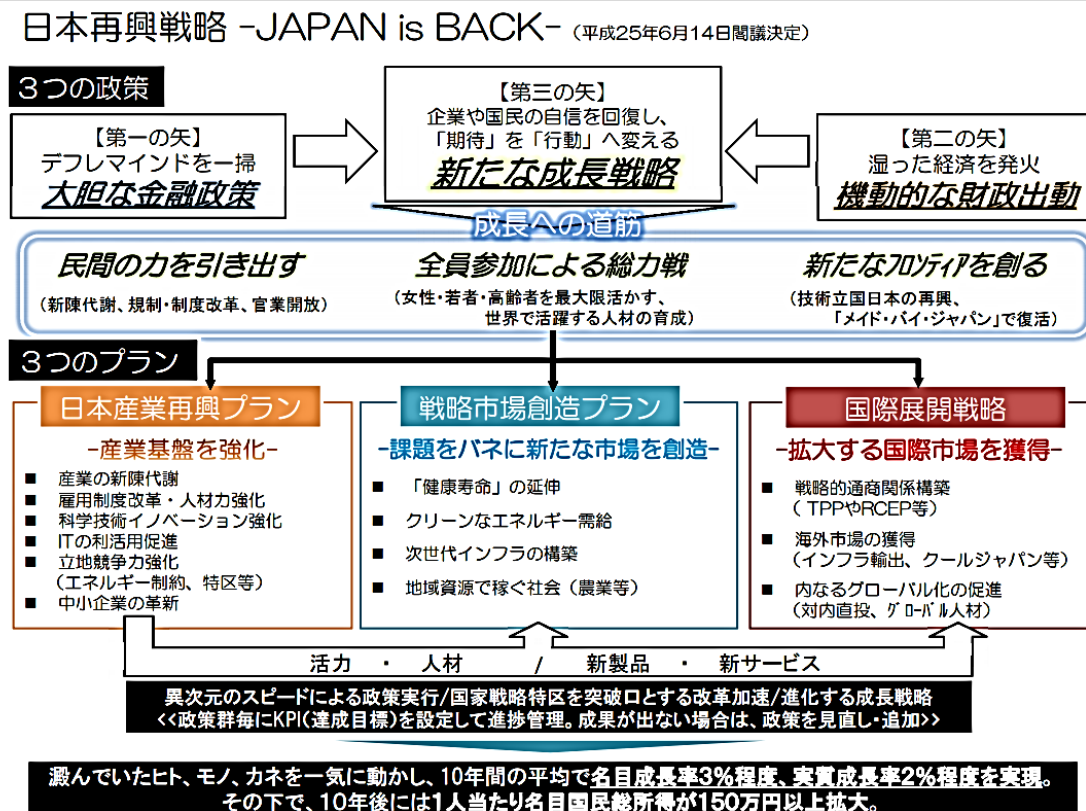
日本再興戦略 -JAPAN is BACK- （平成25年6月14日閣議決定）

３つの政策

【第一の矢】
デフレマインドを一掃
大胆な金融政策

【第三の矢】
企業や国民の自信を回復し、
「期待」を「行動」へ変える
新たな成長戦略

【第二の矢】
湿った経済を発火
機動的な財政出動

成長への道筋

民間の力を引き出す
（新陳代謝、規制・制度改革、官業開放）

全員参加による総力戦
（女性・若者・高齢者を最大限活かす、
世界で活躍する人材の育成）

新たなフロンティアを創る
（技術立国日本の再興、
「メイド・バイ・ジャパン」で復活）

３つのプラン

日本産業再興プラン
-産業基盤を強化-
■ 産業の新陳代謝
■ 雇用制度改革・人材力強化
■ 科学技術イノベーション強化
■ ITの利活用促進
■ 立地競争力強化
（エネルギー制約、特区等）
■ 中小企業の革新

戦略市場創造プラン
-課題をバネに新たな市場を創造-
■ 「健康寿命」の延伸
■ クリーンなエネルギー需給
■ 次世代インフラの構築
■ 地域資源で稼ぐ社会（農業等）

国際展開戦略
-拡大する国際市場を獲得-
■ 戦略的通商関係構築
（TPPやRCEP等）
■ 海外市場の獲得
（インフラ輸出、クールジャパン等）
■ 内なるグローバル化の促進
（対内直投、グローバル人材）

活力 ・ 人材 / 新製品 ・ 新サービス

異次元のスピードによる政策実行/国家戦略特区を突破口とする改革加速/進化する成長戦略
<<政策群毎にKPI(達成目標)を設定して進捗管理。成果が出ない場合は、政策を見直し・追加>>

澱んでいたヒト、モノ、カネを一気に動かし、10年間の平均で名目成長率3%程度、実質成長率2%程度を実現。
その下で、10年後には1人当たり名目国民総所得が150万円以上拡大。